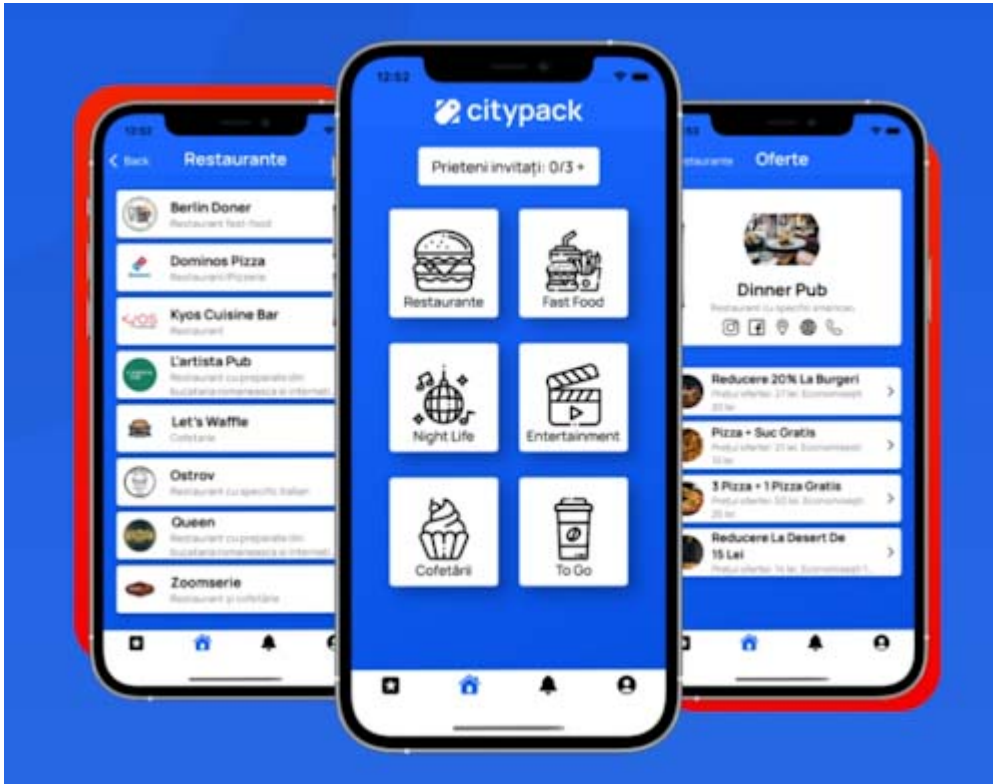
12:52

< Back Restaurante

Berlin Doner
Restaurant fast-food

Dominos Pizza
Restaurant Pizzerie

Kyos Cuisine Bar
Restaurant

L'artista Pub
Restaurant cu preparate din bucataria romaneasca si internati...

Let's Waffle
Cofetarie

Ostrov
Restaurant cu specific italian

Queen
Restaurant cu preparate din bucataria romaneasca si internati...

Zoomserie
Restaurant și cofetărie

12:52

citypack

Prieteni invitați: 0/3 +

Restaurante

Fast Food

Night Life

Entertainment

Cofetării

To Go

12:52

Restaurante Oferte

Dinner Pub
Restaurant cu specific american

Reducere 20% La Burgeri
Preț ofertei: 27 lei. Economisești 30 lei

Pizza + Suc Gratis
Preț ofertei: 21 lei. Economisești 10 lei

3 Pizza + 1 Pizza Gratis
Preț ofertei: 50 lei. Economisești 25 lei

Reducere La Desert De 15 Lei
Preț ofertei: 14 lei. Economisești 15 lei